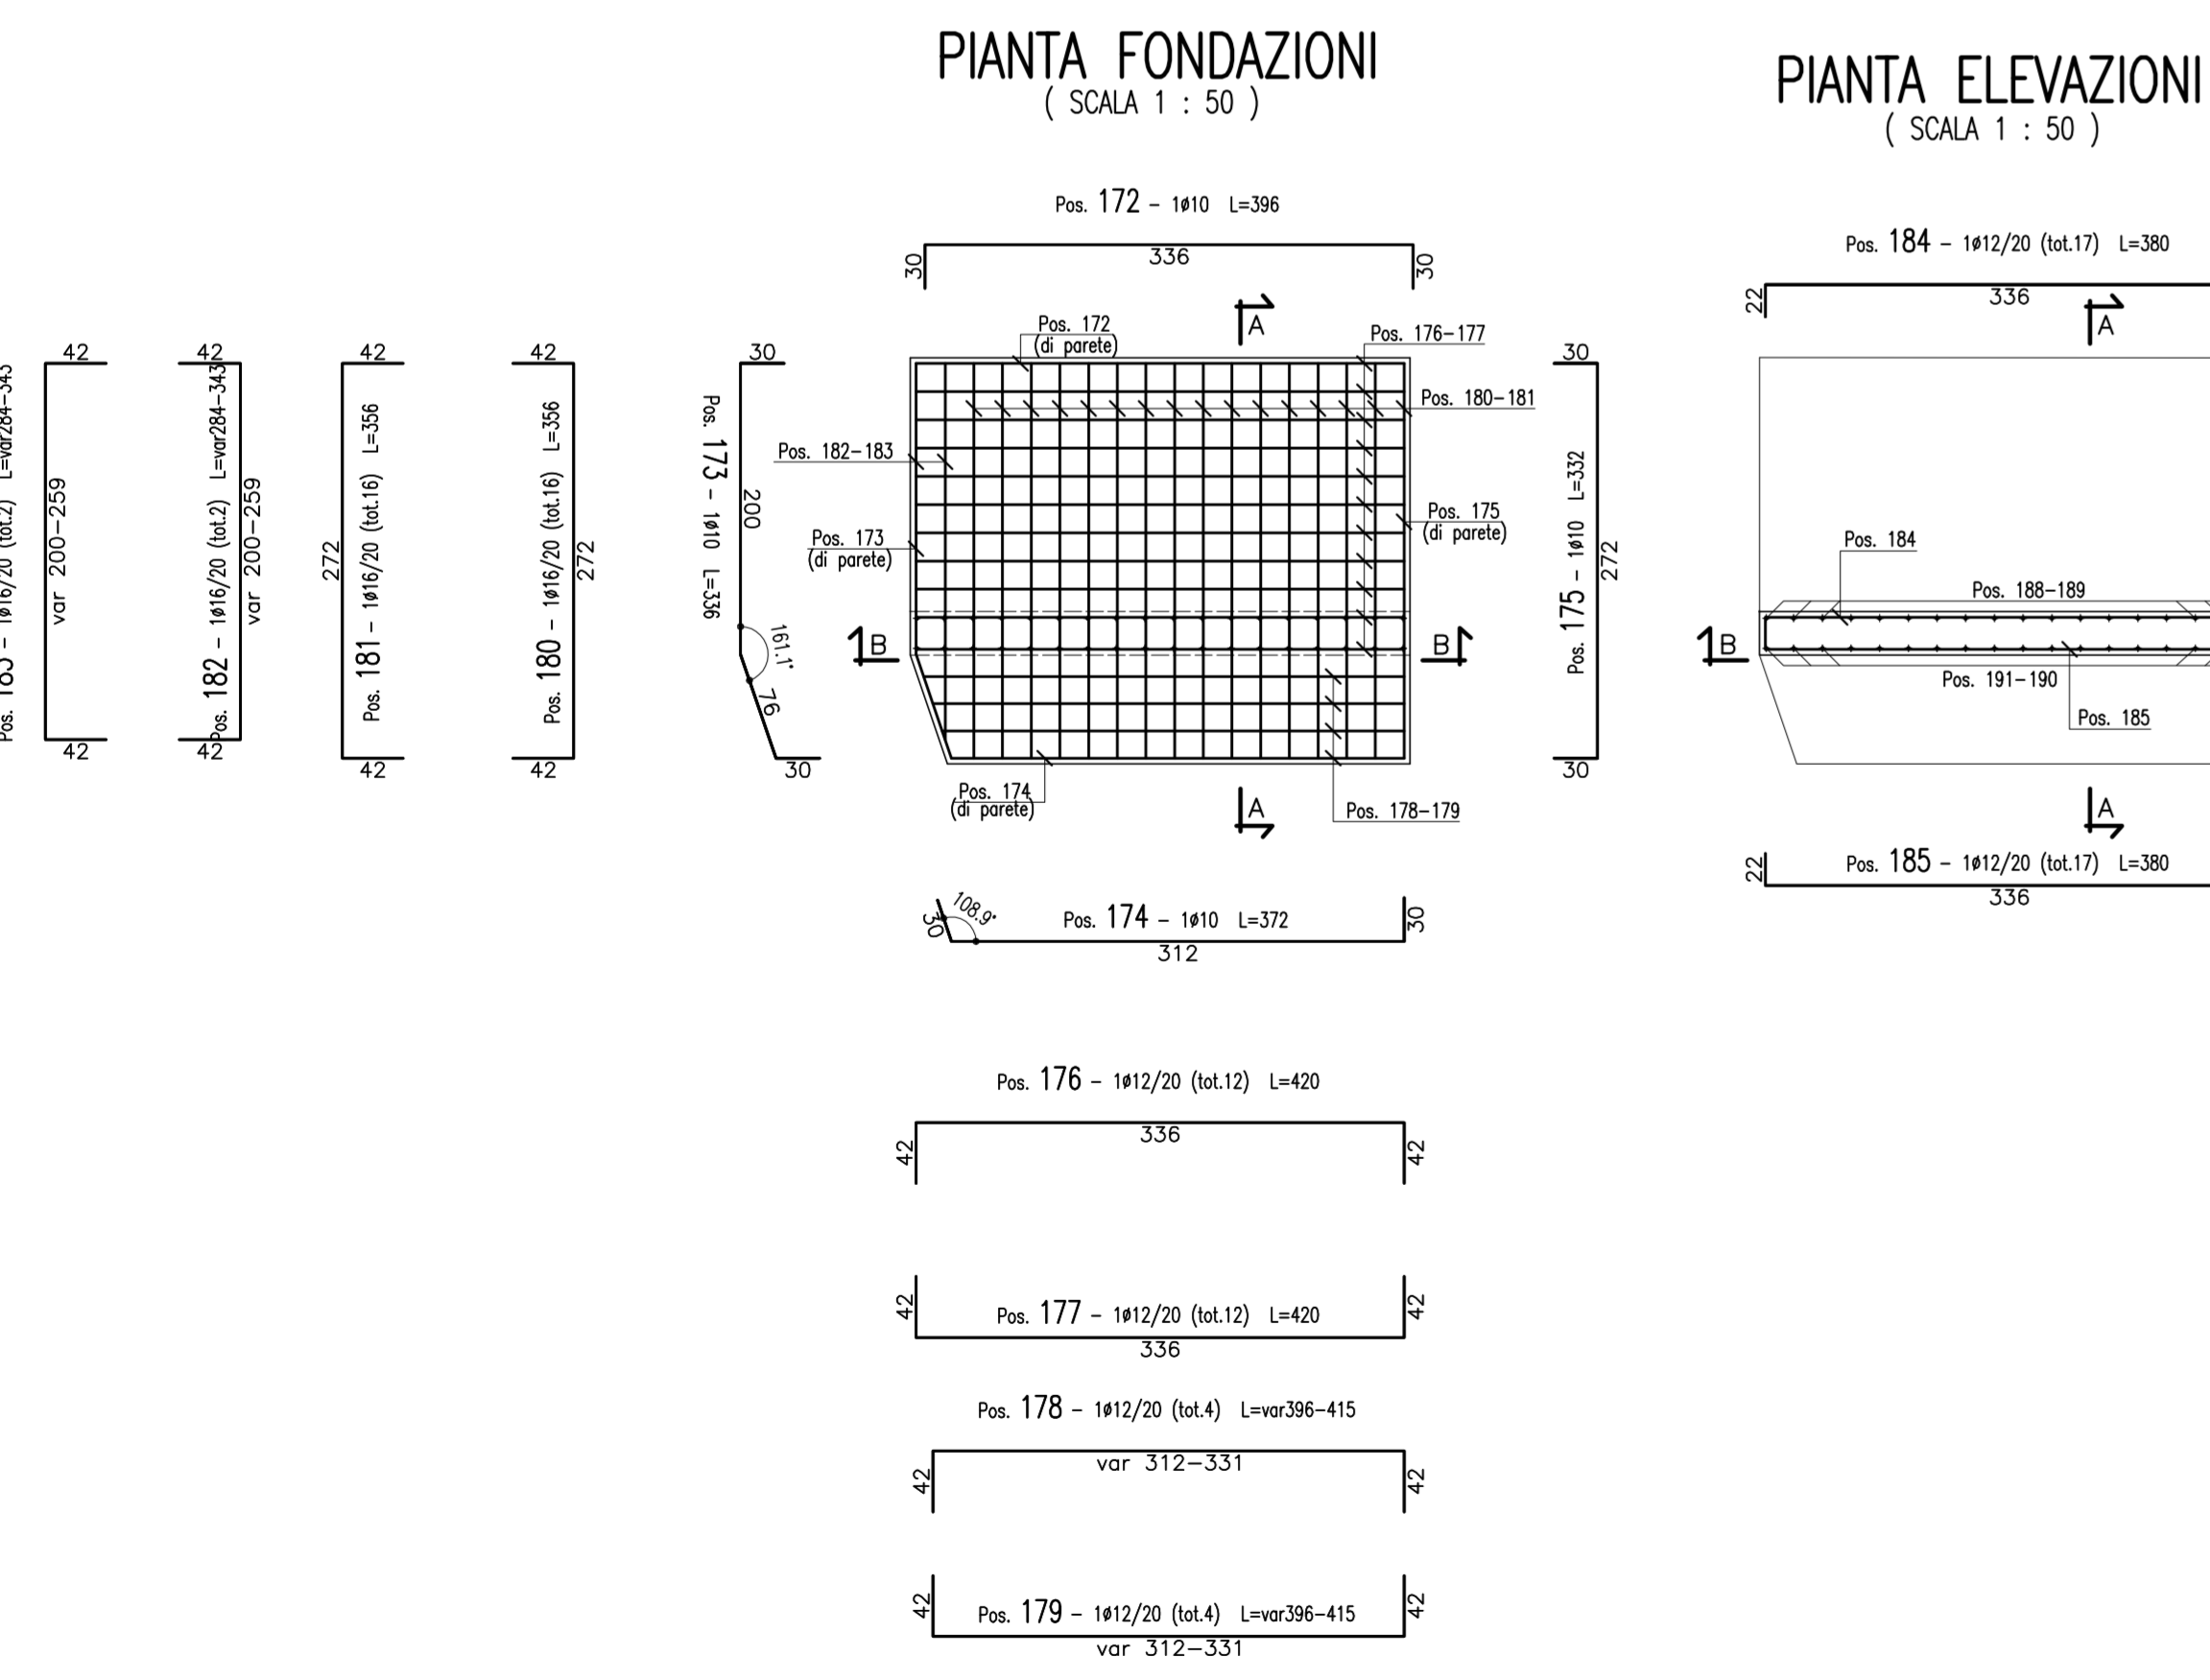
PIANTA FONDAZIONI
( SCALA 1 : 50 )

PIANTA ELEVAZIONI
( SCALA 1 : 50 )

Pos. 172 – 1ø10 L=396
336
30
30

Pos. 184 – 1ø12/20 (tot.17) L=380
22
336

Pos. 183 – 1ø16/20 (tot.2) L=var284–343
42
var 200–259
42

Pos. 182 – 1ø16/20 (tot.2) L=var284–343
42
var 200–259
42

Pos. 181 – 1ø16/20 (tot.16) L=356
42
272
42

Pos. 180 – 1ø16/20 (tot.16) L=356
42
272
42

Pos. 173 – 1ø10 L=336
30
200
161.1°
76
30

Pos. 172
(di parete)
Pos. 176–177
Pos. 180–181
Pos. 182–183
Pos. 175
(di parete)
Pos. 173
(di parete)
A
B
B
A
Pos. 174
(di parete)
Pos. 178–179

Pos. 175 – 1ø10 L=332
30
272
30

A
Pos. 184
Pos. 188–189
B
Pos. 191–190
Pos. 185
A

Pos. 185 – 1ø12/20 (tot.17) L=380
22
336

Pos. 174 – 1ø10 L=372
30
108.9°
312
30

Pos. 176 – 1ø12/20 (tot.12) L=420
42
336
42

42
Pos. 177 – 1ø12/20 (tot.12) L=420
42
336

Pos. 178 – 1ø12/20 (tot.4) L=var396–415
42
var 312–331
42

42
Pos. 179 – 1ø12/20 (tot.4) L=var396–415
42
var 312–331